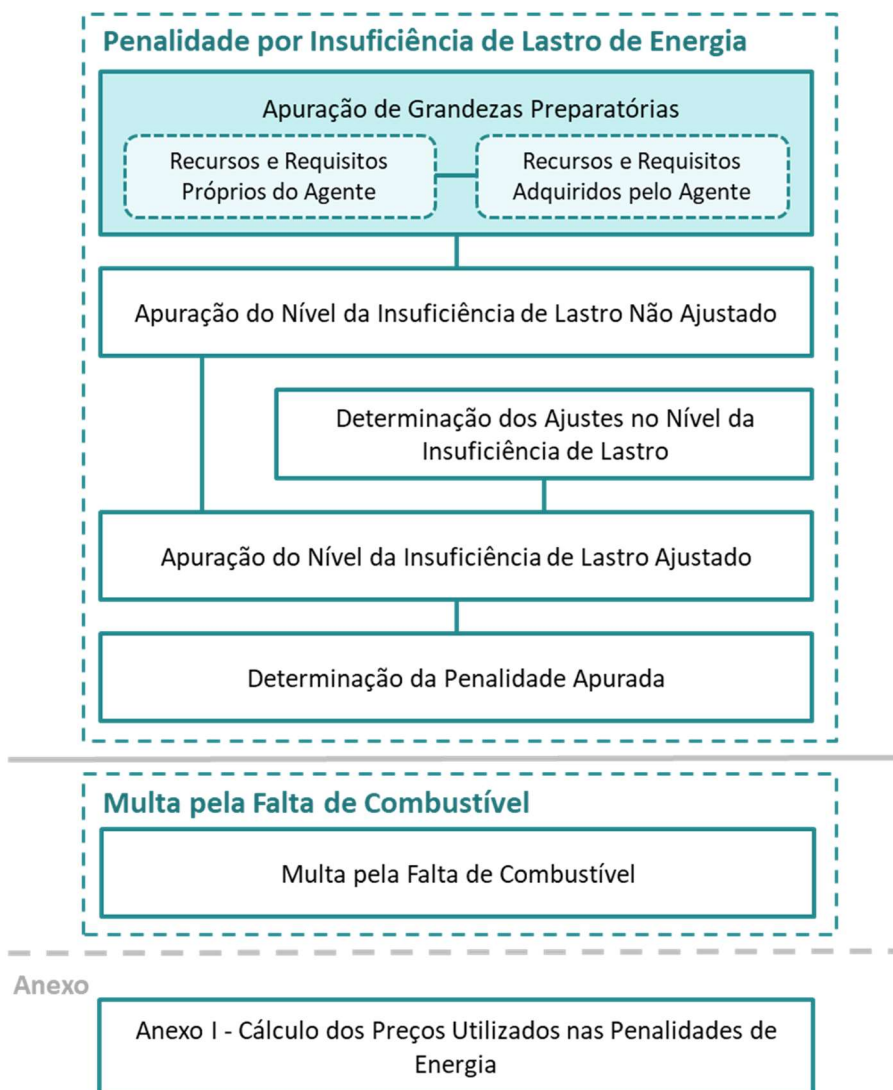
Penalidade por Insuficiência de Lastro de Energia

Apuração de Grandezas Preparatórias

Recursos e Requisitos Próprios do Agente

Recursos e Requisitos Adquiridos pelo Agente

Apuração do Nível da Insuficiência de Lastro Não Ajustado

Determinação dos Ajustes no Nível da Insuficiência de Lastro

Apuração do Nível da Insuficiência de Lastro Ajustado

Determinação da Penalidade Apurada

Multa pela Falta de Combustível

Multa pela Falta de Combustível

Anexo

Anexo I - Cálculo dos Preços Utilizados nas Penalidades de Energia